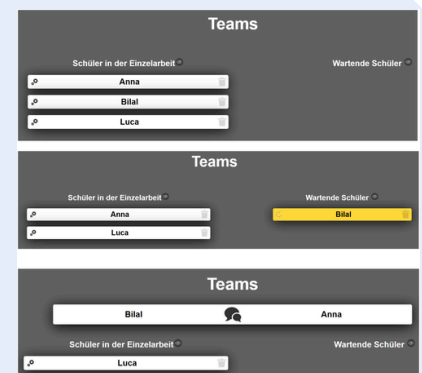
Teams

Schüler in der Einzelarbeit

Wartende Schüler

Anna

Bilal

Luca

Teams

Schüler in der Einzelarbeit

Wartende Schüler

Anna

Bilal

Luca

Teams

Bilal

Anna

Schüler in der Einzelarbeit

Wartende Schüler

Luca